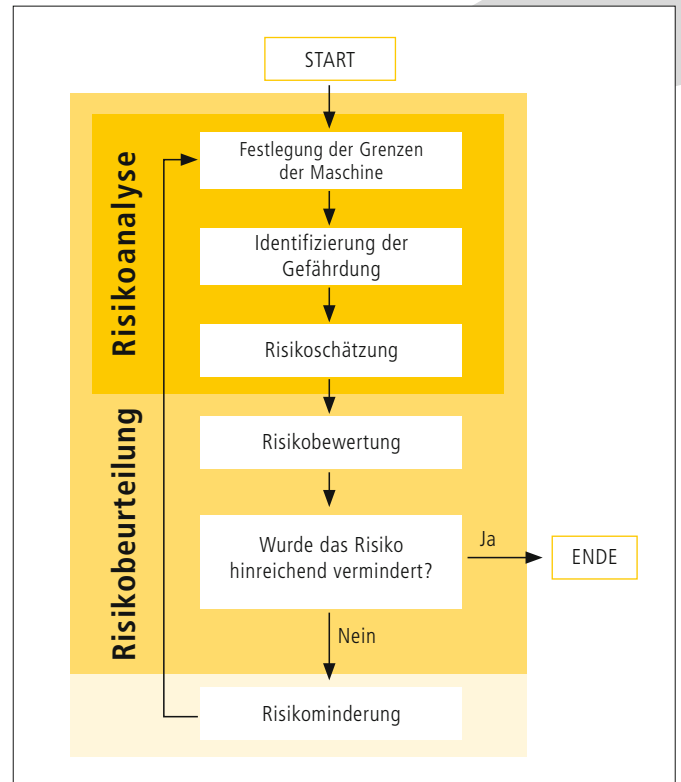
START

Risikoanalyse

Festlegung der Grenzen der Maschine

Identifizierung der Gefährdung

Risikoschätzung

Risikobeurteilung

Risikobewertung

Wurde das Risiko hinreichend vermindert?

Ja

ENDE

Nein

Risikominderung